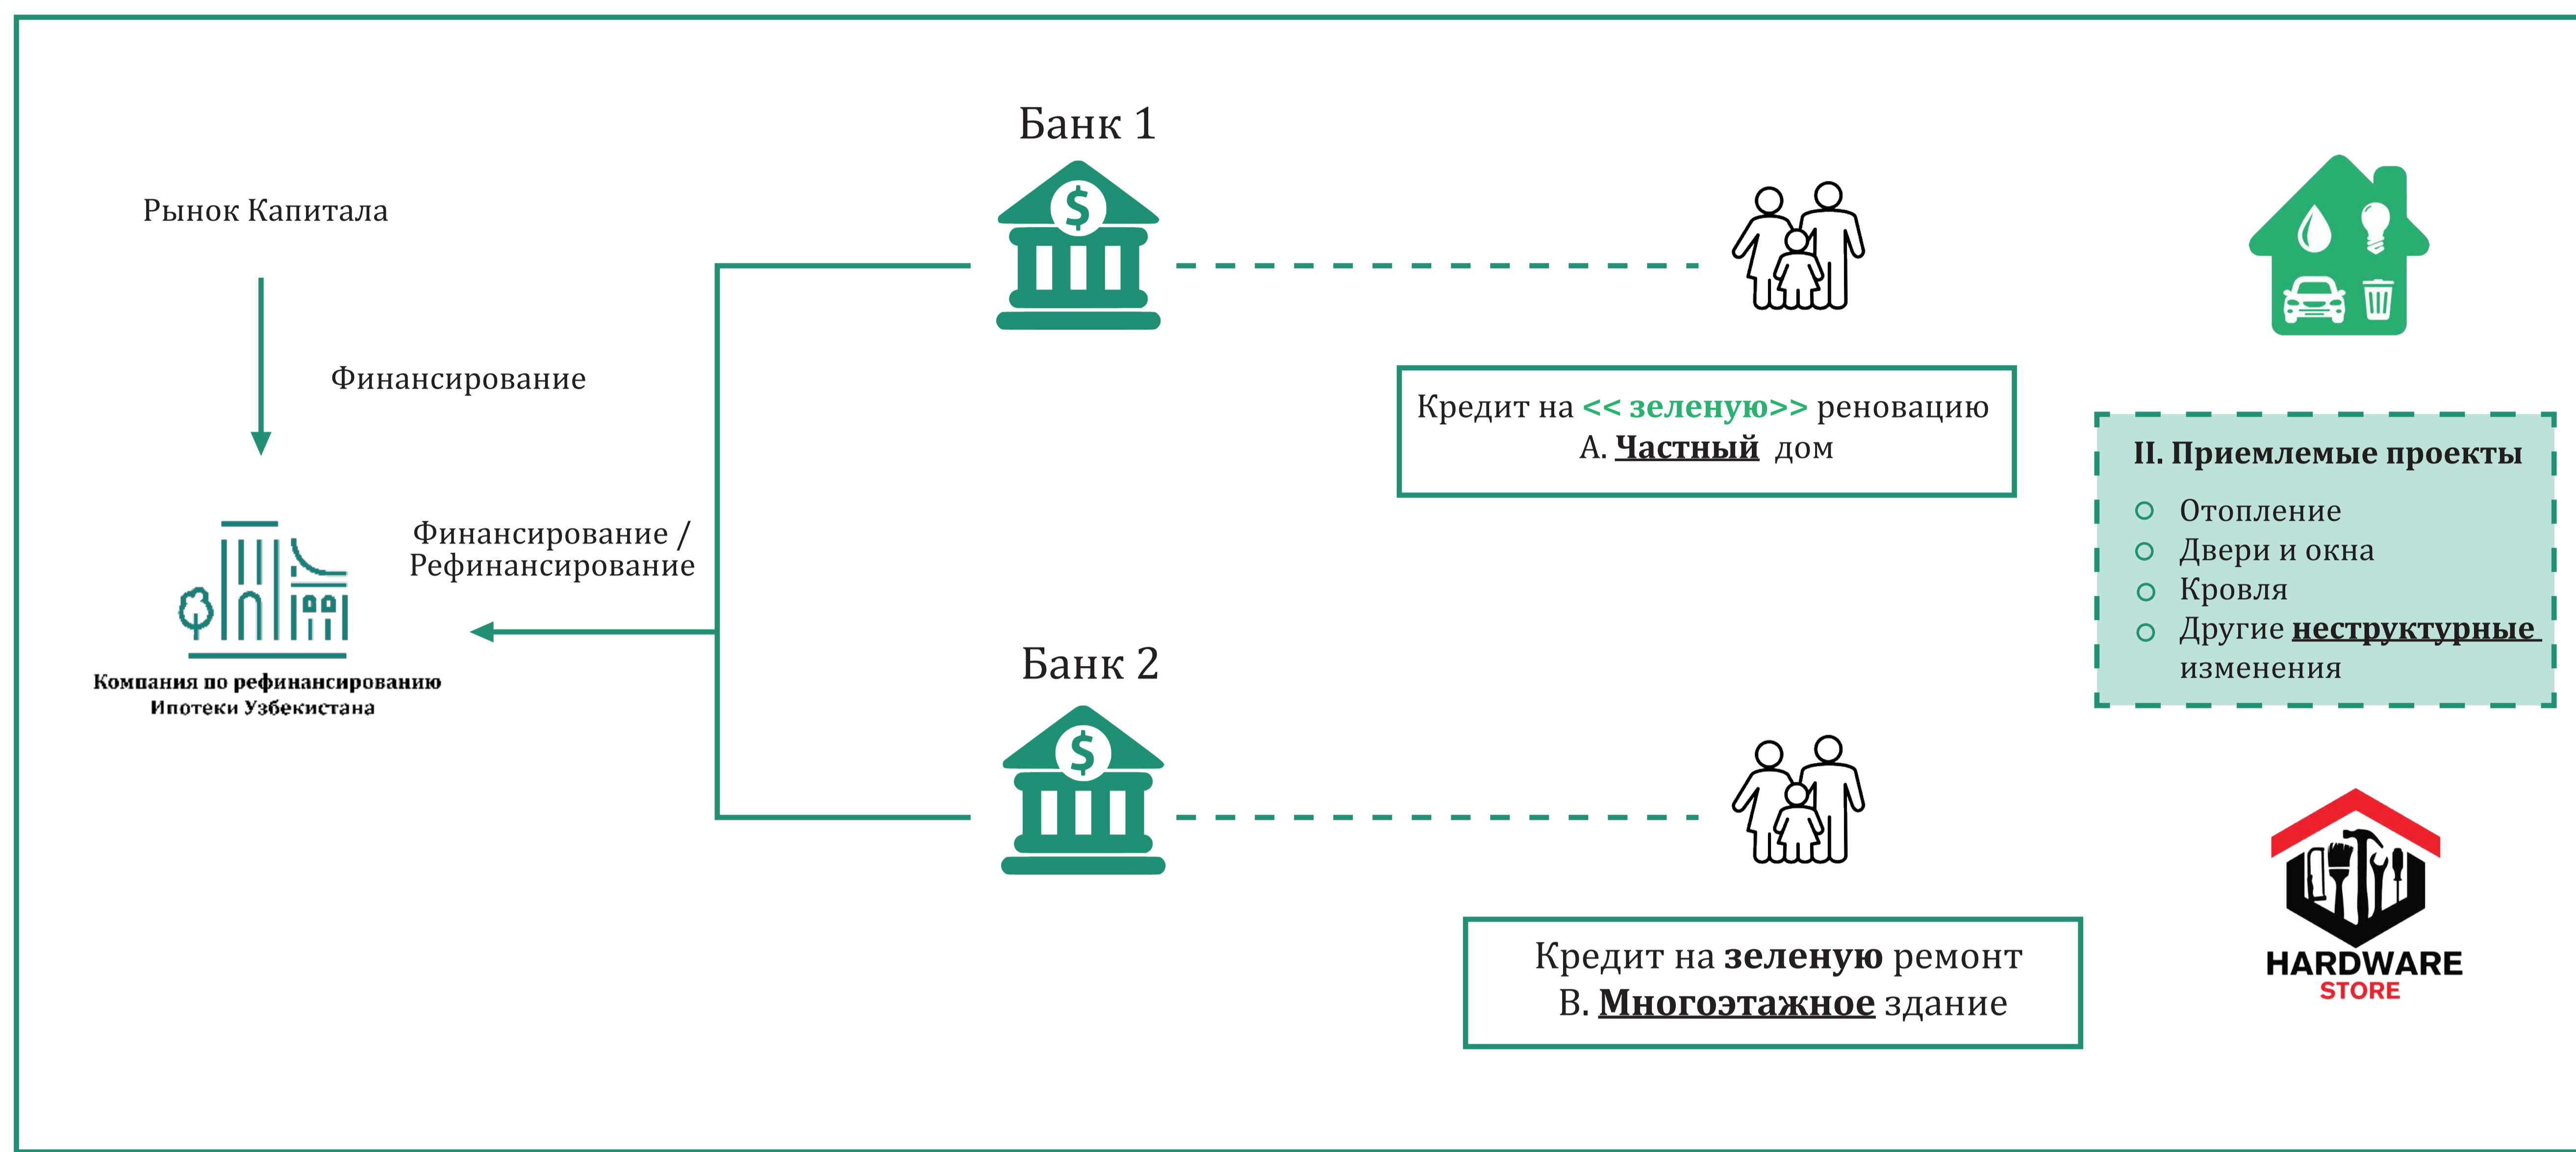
Банк 1

Рынок Капитала

Финансирование

Кредит на << зеленую>> реновацию
A. Частный дом

II. Приемлемые проекты
- Отопление
- Двери и окна
- Кровля
- Другие неструктурные изменения

Финансирование / Рефинансирование

Компания по рефинансированию Ипотеки Узбекистана

Банк 2

Кредит на зеленую ремонт
B. Многоэтажное здание

HARDWARE
STORE